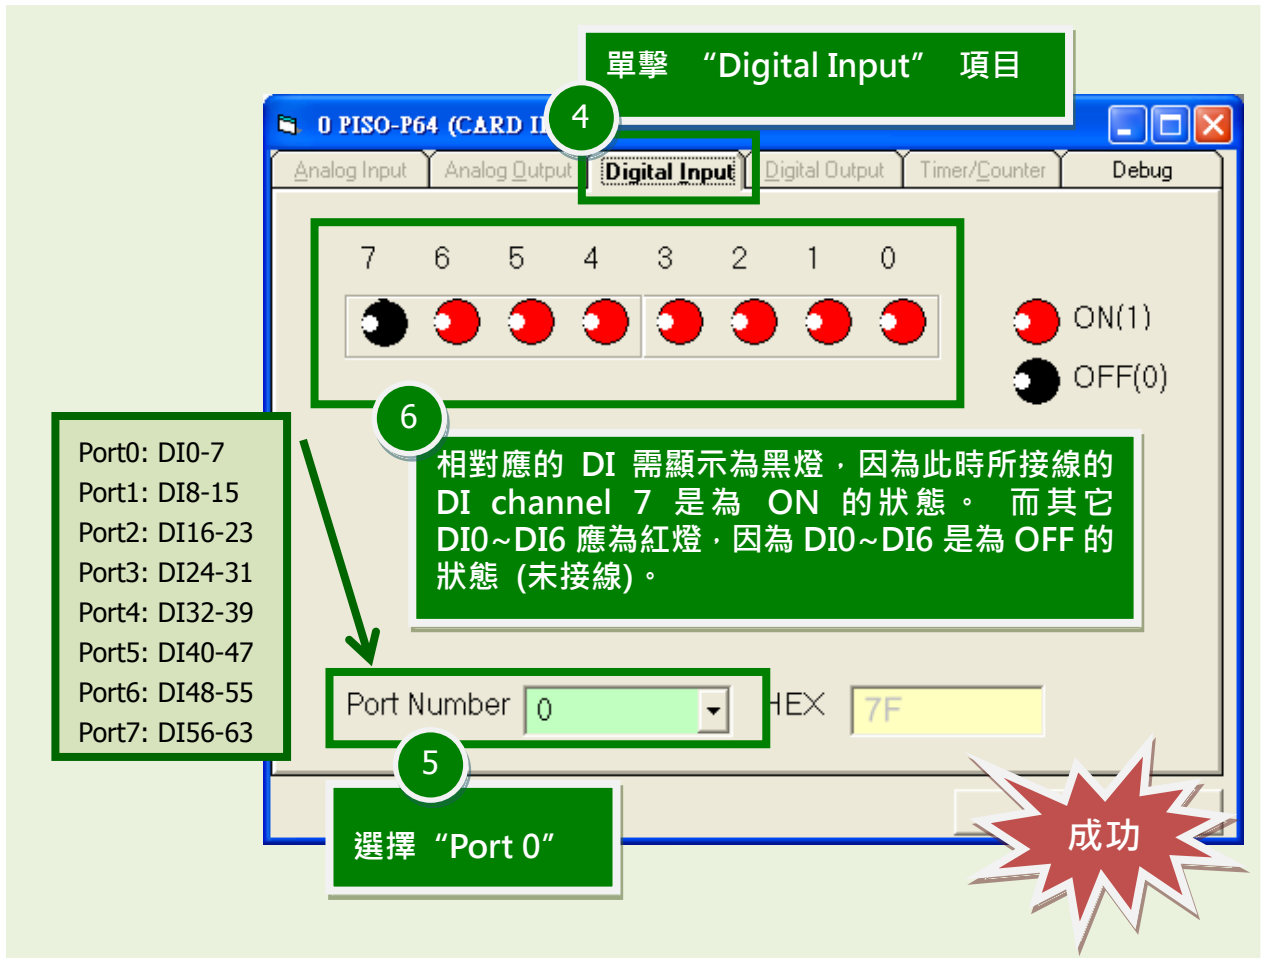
單擊 “Digital Input” 項目

0 PISO-P64 (CARD I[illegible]

4

Analog Input | Analog Output | Digital Input | Digital Output | Timer/Counter | Debug

7 6 5 4 3 2 1 0

ON(1)
OFF(0)

6

相對應的 DI 需顯示為黑燈，因為此時所接線的 DI channel 7 是為 ON 的狀態。 而其它 DI0~DI6 應為紅燈，因為 DI0~DI6 是為 OFF 的狀態 (未接線)。

Port0: DI0-7
Port1: DI8-15
Port2: DI16-23
Port3: DI24-31
Port4: DI32-39
Port5: DI40-47
Port6: DI48-55
Port7: DI56-63

Port Number 0 HEX 7F

5

選擇 “Port 0”

成功